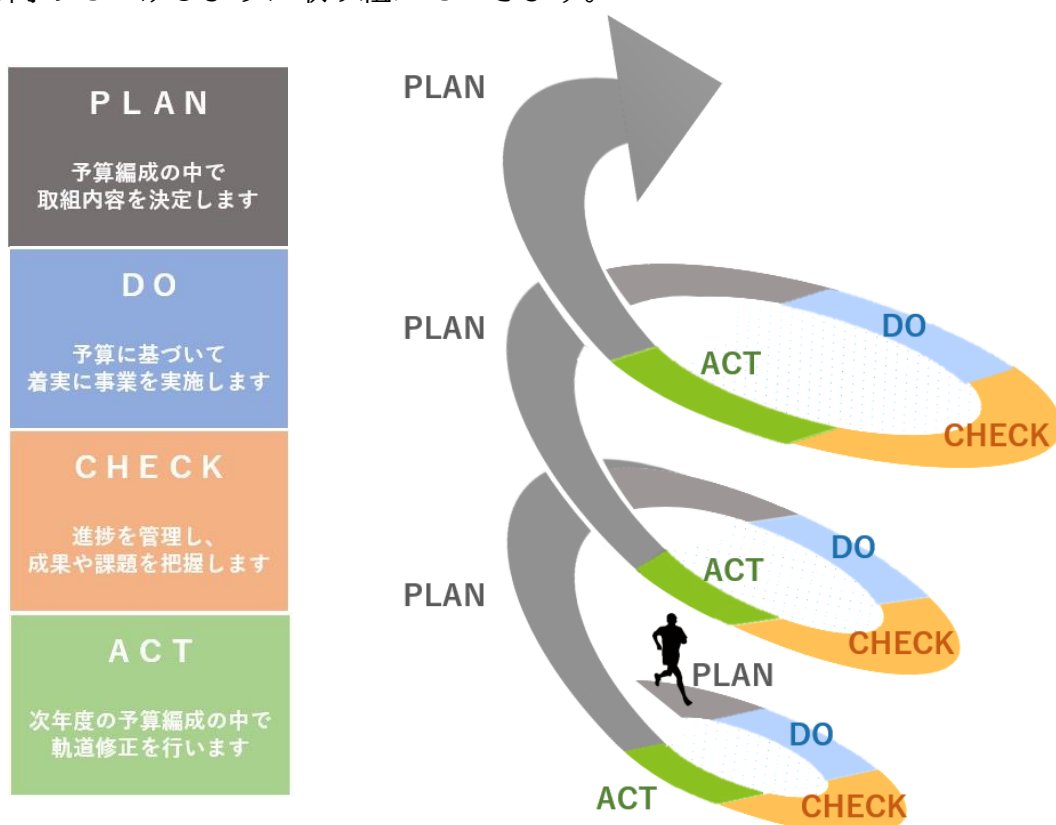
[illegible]

PLAN

予算編成の中で
取組内容を決定します

DO

予算に基づいて
着実に事業を実施します

CHECK

進捗を管理し、
成果や課題を把握します

ACT

次年度の予算編成の中で
軌道修正を行います

PLAN

PLAN

DO

ACT

CHECK

DO

ACT

CHECK

PLAN

PLAN

DO

ACT

CHECK